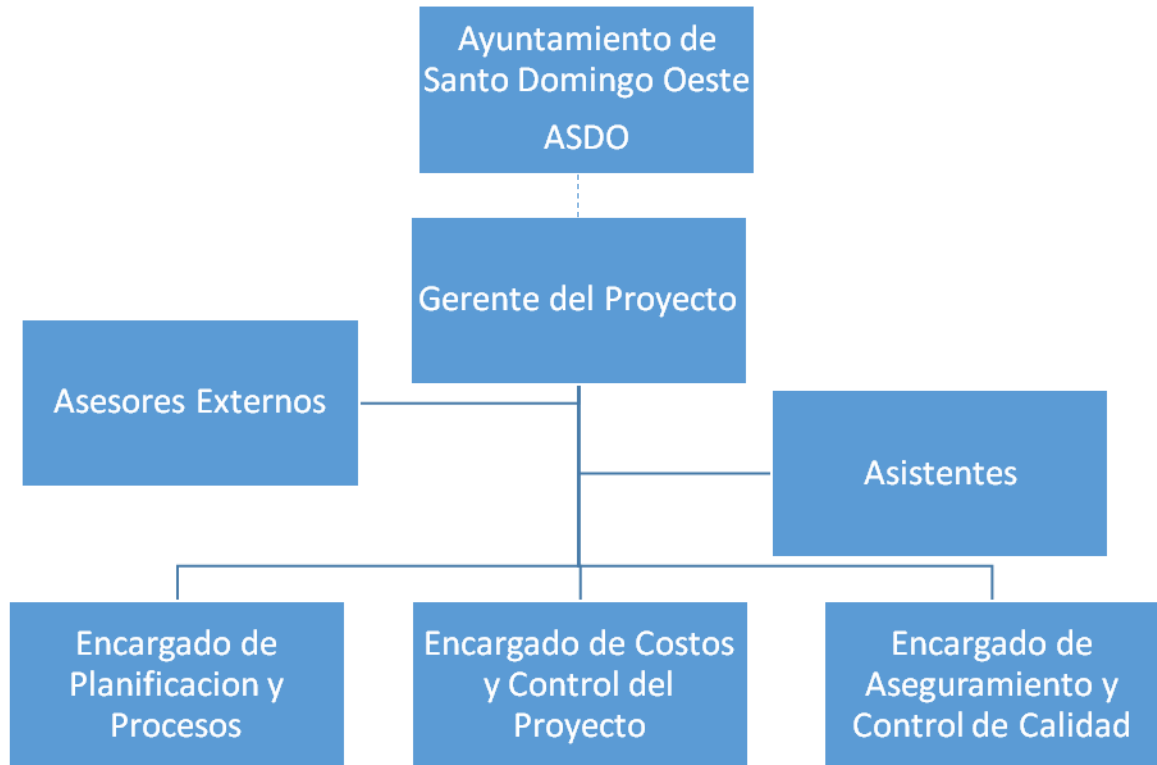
Ayuntamiento de Santo Domingo Oeste

ASDO

Gerente del Proyecto

Asesores Externos

Asistentes

Encargado de Planificacion y Procesos

Encargado de Costos y Control del Proyecto

Encargado de Aseguramiento y Control de Calidad